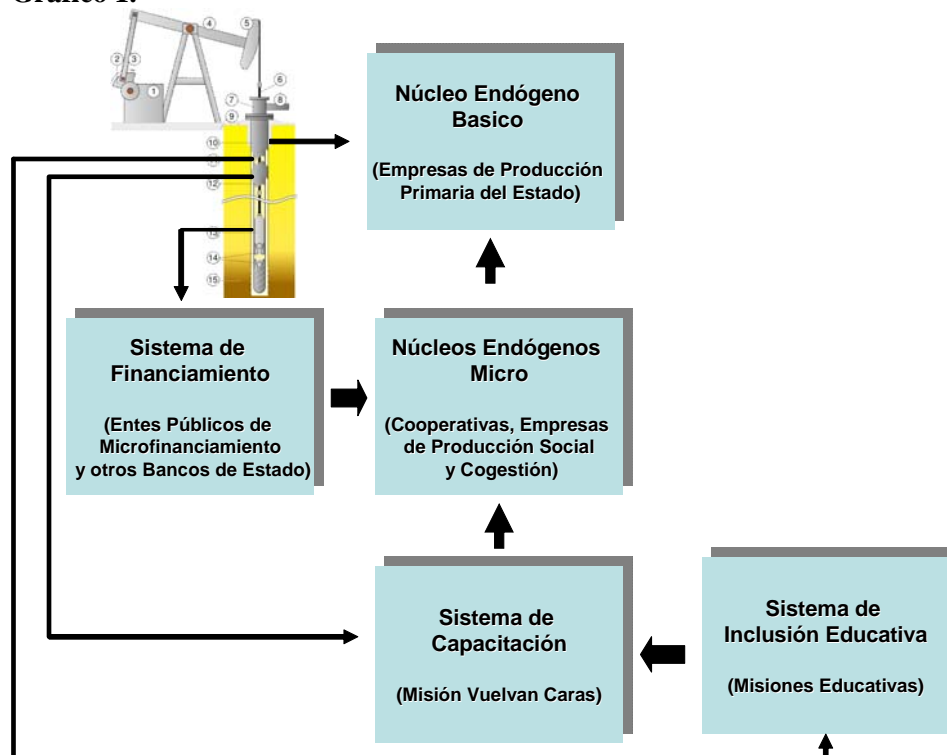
Gráfico 1.

1 2 3 4 5 6 7 8 9 10 11 12 13 14 15

Núcleo Endógeno Basico

(Empresas de Producción Primaria del Estado)

Sistema de Financiamiento

(Entes Públicos de Microfinanciamiento y otros Bancos de Estado)

Núcleos Endógenos Micro

(Cooperativas, Empresas de Producción Social y Cogestión)

Sistema de Capacitación

(Misión Vuelvan Caras)

Sistema de Inclusión Educativa

(Misiones Educativas)